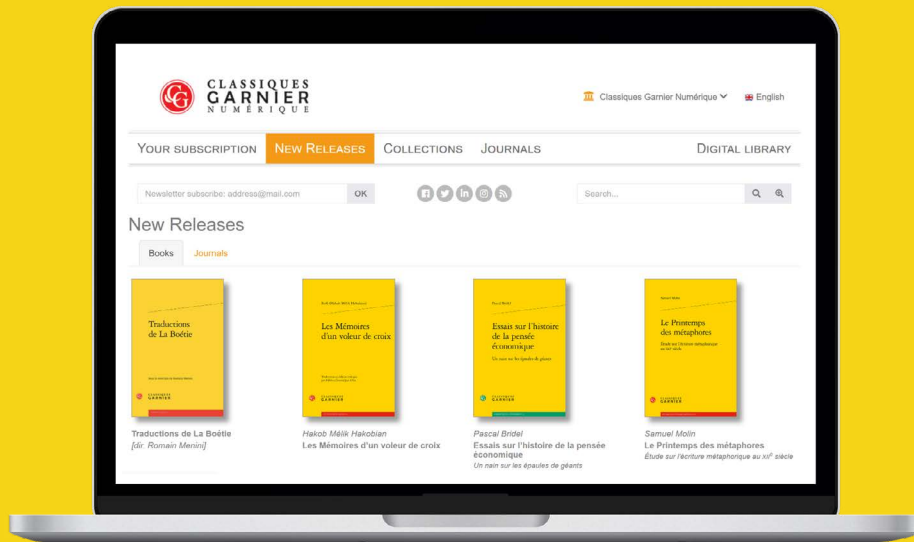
CLASSIQUES GARNIER NUMÉRIQUE

Classiques Garnier Numérique English

YOUR SUBSCRIPTION NEW RELEASES COLLECTIONS JOURNALS DIGITAL LIBRARY

Newsletter subscribe: address@mail.com OK

Search...

New Releases

Books Journals

Traductions de La Boétie

Les Mémoires d'un voleur de croix

Essais sur l'histoire de la pensée économique

Un nain sur les épaules de géants

Le Printemps des métaphores

Traductions de La Boétie
[dir. Romain Menini]

Hakob Mélik Hakobian
Les Mémoires d'un voleur de croix

Pascal Bridel
Essais sur l'histoire de la pensée économique
Un nain sur les épaules de géants

Samuel Molin
Le Printemps des métaphores
Étude sur l'écriture métaphorique au XII$^e$ siècle